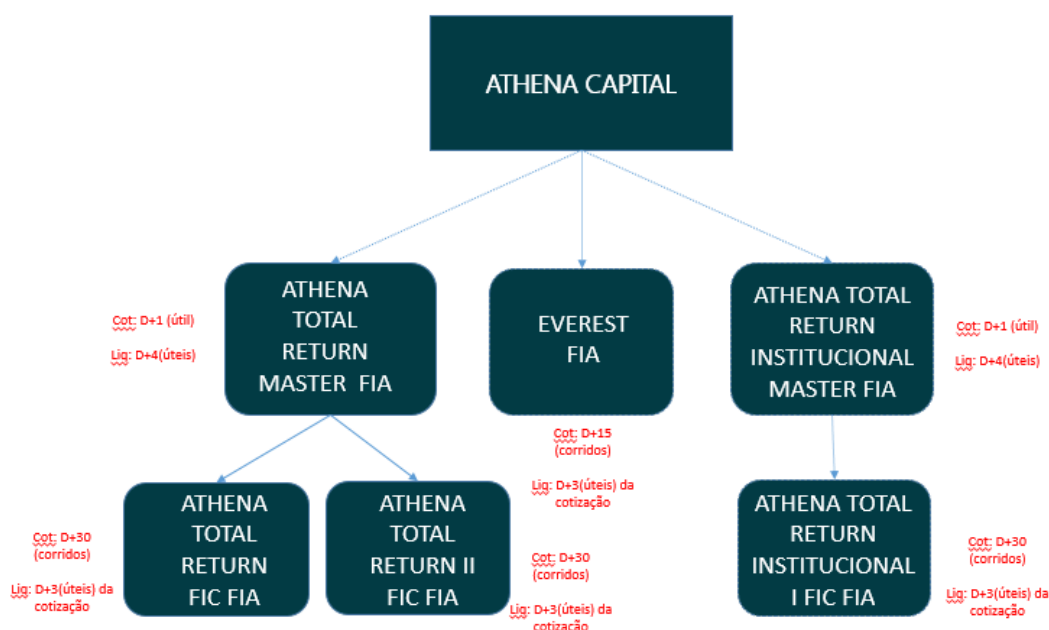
ATHENA CAPITAL

Cot: D+1 (útil)

Lig: D+4(úteis)

ATHENA TOTAL RETURN MASTER FIA

EVEREST FIA

Cot: D+15 (corridos)

Lig: D+3(úteis) da cotização

ATHENA TOTAL RETURN INSTITUCIONAL MASTER FIA

Cot: D+1 (útil)

Lig: D+4(úteis)

ATHENA TOTAL RETURN FIC FIA

Cot: D+30 (corridos)

Lig: D+3(úteis) da cotização

ATHENA TOTAL RETURN II FIC FIA

Cot: D+30 (corridos)

Lig: D+3(úteis) da cotização

ATHENA TOTAL RETURN INSTITUCIONAL I FIC FIA

Cot: D+30 (corridos)

Lig: D+3(úteis) da cotização